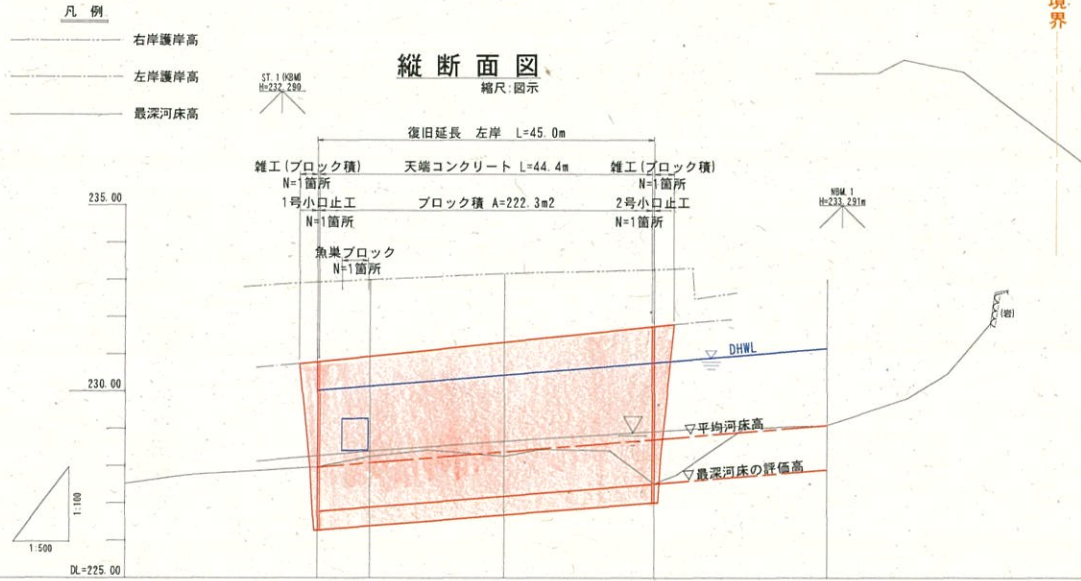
凡 例

右岸護岸高

左岸護岸高

最深河床高

縦断面図
縮尺:図示

境界

ST.1(KBM)
H=232.280

復旧延長 左岸 L=45.0m

雑工(ブロック積)
N=1箇所

天端コンクリート L=44.4m

雑工(ブロック積)
N=1箇所

1号小口止工
N=1箇所

ブロック積 A=222.3m2

2号小口止工
N=1箇所

NBM.1
H=233.291m

235.00

魚巣ブロック
N=1箇所

(岩)

DHWL

230.00

▽平均河床高

▽最深河床の評価高

1:100

1:500

DL=225.00